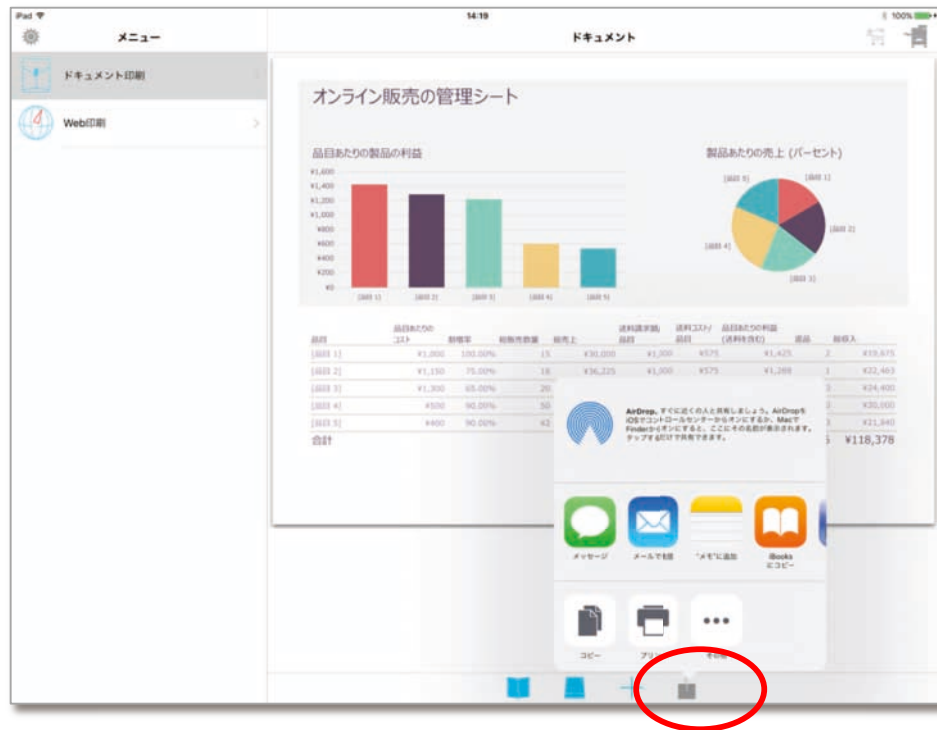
iPad
14:19
100%
メニュー
ドキュメント
ドキュメント印刷
Web印刷

オンライン販売の管理シート

品目あたりの製品の利益
¥1,600
¥1,400
¥1,200
¥1,000
¥800
¥600
¥400
¥200
¥0
[品目 1] [品目 2] [品目 3] [品目 4] [品目 5]

製品あたりの売上 (パーセント)
[品目 5] [品目 1] [品目 2] [品目 3] [品目 4]

| 品目 | 品目あたりのコスト | 値幅率 | 総販売数量 | 総売上 | 送料請求額/品目 | 送料コスト/品目 | 品目あたりの利益(送料含む) | 返品 | 総収入 |
|---|---|---|---|---|---|---|---|---|---|
| [品目 1] | ¥1,000 | 100.00% | 15 | ¥30,000 | ¥1,000 | ¥575 | ¥1,425 | 2 | ¥19,675 |
| [品目 2] | ¥1,150 | 75.00% | 18 | ¥36,225 | ¥1,000 | ¥575 | ¥1,288 | 1 | ¥22,463 |
| [品目 3] | ¥1,300 | 65.00% | 20 | | | | | 0 | ¥24,400 |
| [品目 4] | ¥500 | 90.00% | 50 | | | | | 0 | ¥30,000 |
| [品目 5] | ¥400 | 90.00% | 62 | | | | | 0 | ¥21,840 |
| 合計 | | | | | | | | 5 | ¥118,378 |

AirDrop. すぐに近くの人と共有しましょう。AirDropをiOSでコントロールセンターからオンにするか、MacでFinderからオンにすると、ここにその名前が表示されます。タップするだけで共有できます。

メッセージ
メールで送信
"メモ"に追加
iBooksにコピー
コピー
プリント
その他